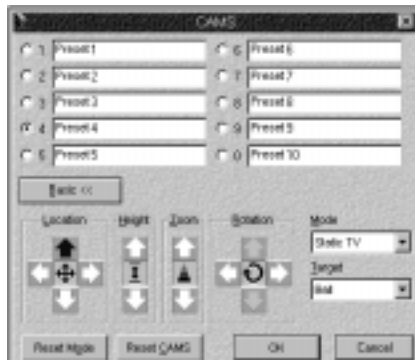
CAMS

1 Preset1
2 Preset2
3 Preset3
4 Preset4
5 Preset5
6 Preset6
7 Preset7
8 Preset8
9 Preset9
0 Preset 10

Basic <<

Location
Height
Zoom
Rotation
Mode
Static TV
Target
Ball

Reset Mode
Reset CAMS
OK
Cancel